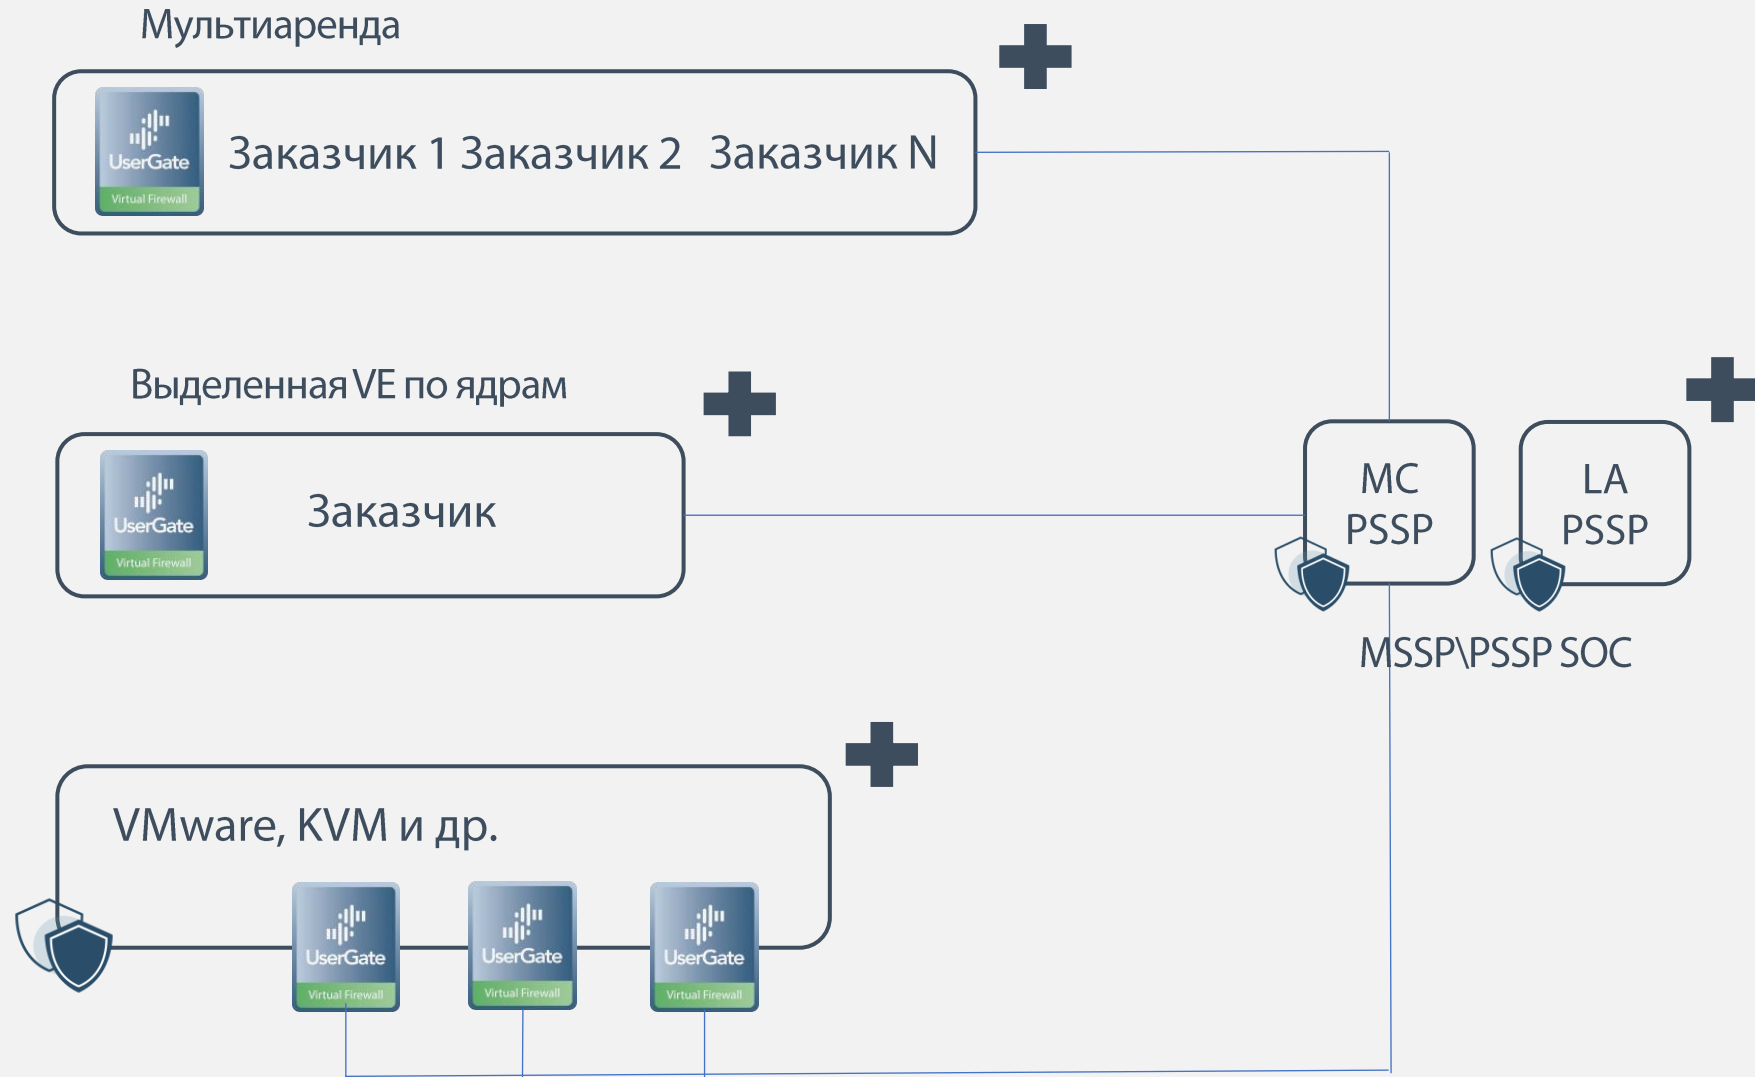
Мультиаренда

UserGate
Virtual Firewall

Заказчик 1 Заказчик 2 Заказчик N

Выделенная VE по ядрам

UserGate
Virtual Firewall

Заказчик

MC
PSSP

LA
PSSP

MSSP\PSSP SOC

VMware, KVM и др.

UserGate
Virtual Firewall

UserGate
Virtual Firewall

UserGate
Virtual Firewall